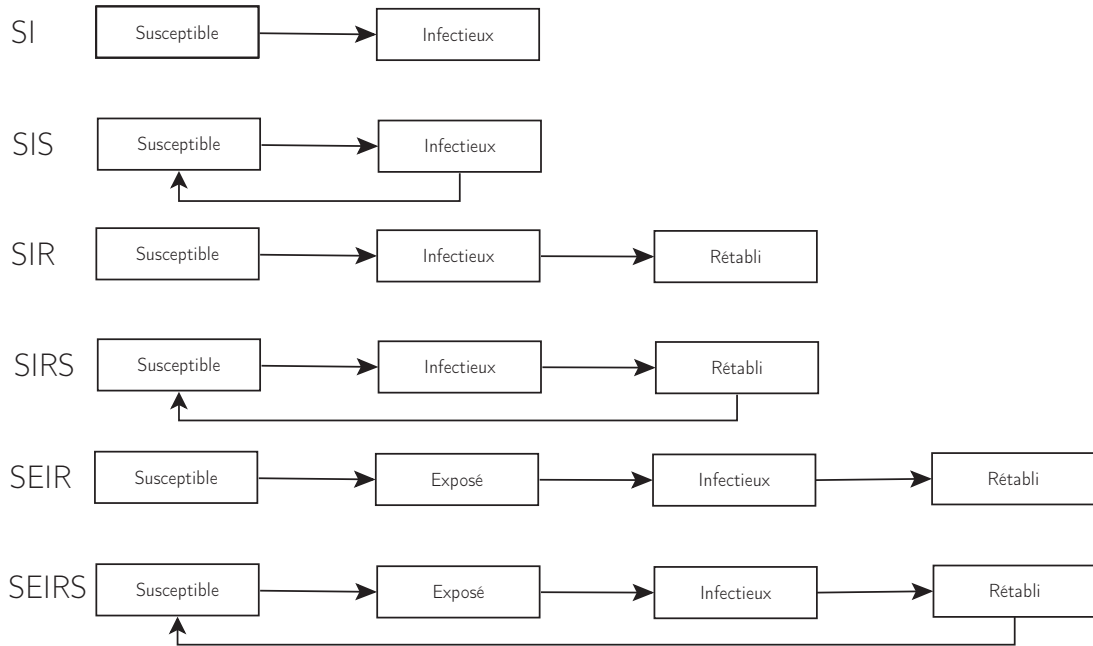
SI
Susceptible
Infectieux

SIS
Susceptible
Infectieux

SIR
Susceptible
Infectieux
Rétabli

SIRS
Susceptible
Infectieux
Rétabli

SEIR
Susceptible
Exposé
Infectieux
Rétabli

SEIRS
Susceptible
Exposé
Infectieux
Rétabli